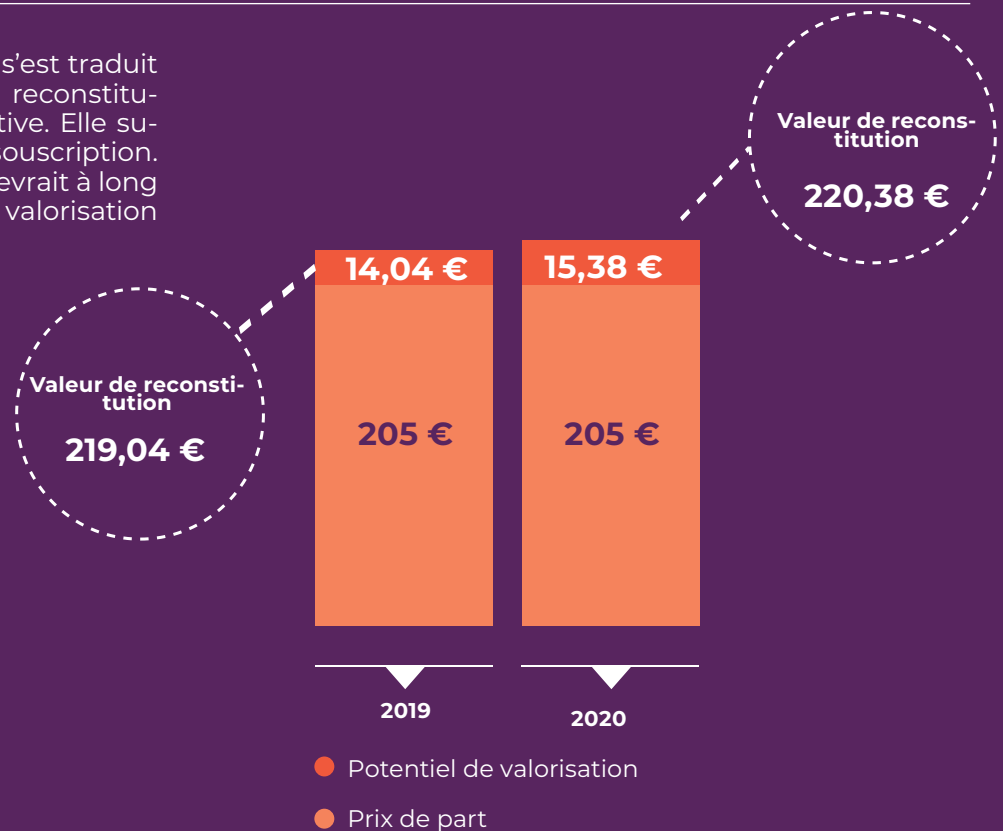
s'est traduit reconstitutive. Elle susouscription. evrait à long valorisation

Valeur de reconstitution

220,38 €

14,04 €

15,38 €

Valeur de reconstitution

219,04 €

205 €

205 €

2019

2020

Potentiel de valorisation

Prix de part